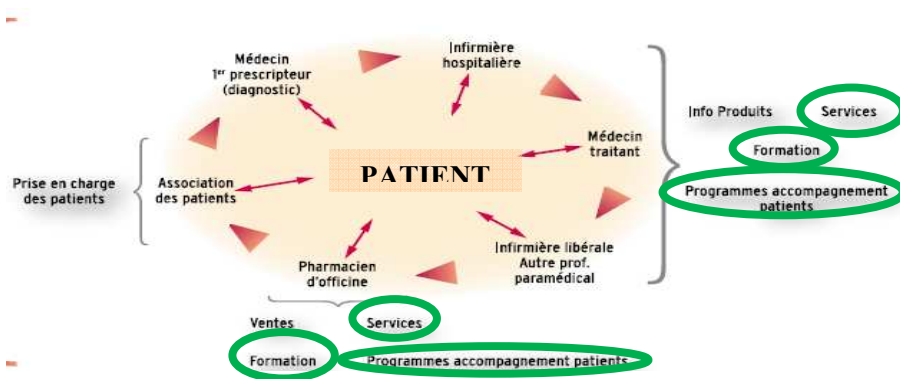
Médecin
1$^{er}$ prescripteur
(diagnostic)

Infirmière
hospitalière

Médecin
traitant

PATIENT

Prise en charge
des patients

Association
des patients

Infirmière libérale
Autre prof.
paramédical

Pharmacien
d'officine

Info Produits

Services

Formation

Programmes accompagnement
patients

Ventes

Services

Formation

Programmes accompagnement patients